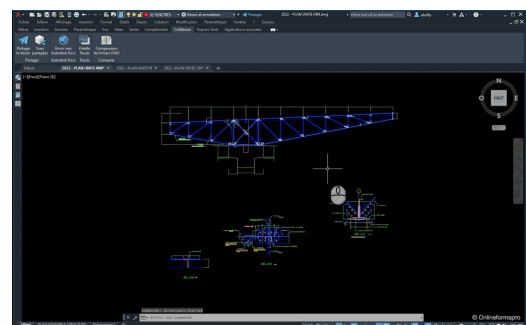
Dessin et annotation
Partager
2022 - PLAN UNITE MM.dwg
Fichier Edition Affichage Insertion Format Outils Dessin Cotation Modification Paramétrique Fenêtre ? Express
Début Insérer Annoter Paramétrique Vue Gérer Sortie Compléments Collaborer Express Tools Applications sélectionnées
Partager le dessin
Vues partagées
Envoi vers Autodesk Docs
Palette Traces
Comparaison de fichiers DWG
Partager
Autodesk Docs
Traces
Comparer
Début
2022 - PLAN UNITE MM*
2022 - PLAN UNITE M
2022 - PLAN UNITE CRF
[-][Haut][Filaire 2D]
N
O
HAUT
E
S
SCU
© Onlineformapro